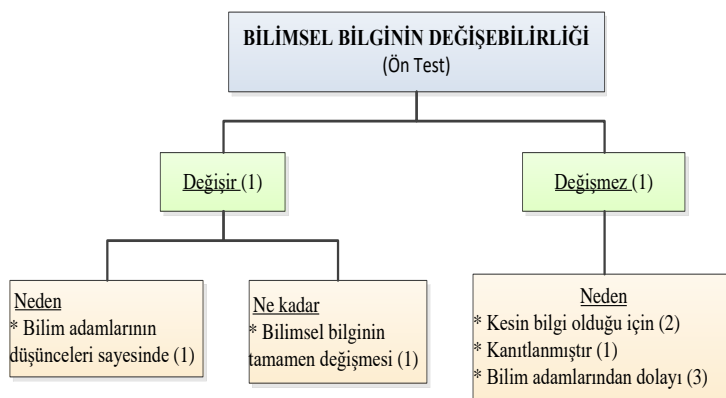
BİLİMSEL BİLGİNİN DEĞİŞEBİLİRLİĞİ
(Ön Test)

Değişir (1)

Değişmez (1)

Neden
* Bilim adamlarının düşünceleri sayesinde (1)

Ne kadar
* Bilimsel bilginin tamamen değişmesi (1)

Neden
* Kesin bilgi olduğu için (2)
* Kanıtlanmıştır (1)
* Bilim adamlarından dolayı (3)